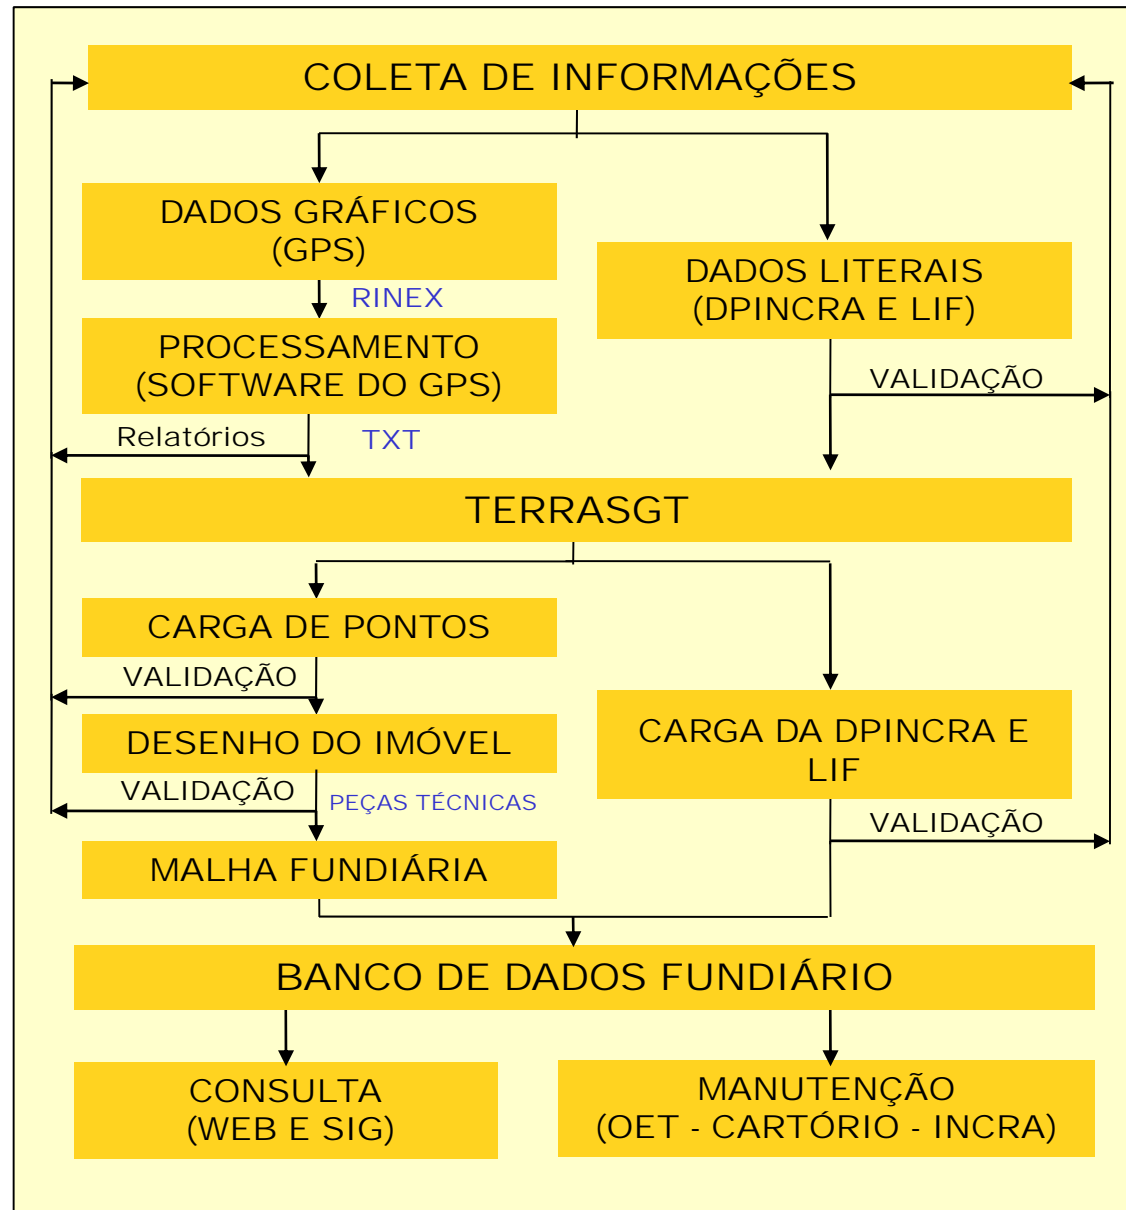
COLETA DE INFORMAÇÕES

DADOS GRÁFICOS (GPS)

DADOS LITERAIS (DPINCRA E LIF)

RINEX

PROCESSAMENTO (SOFTWARE DO GPS)

VALIDAÇÃO

Relatórios

TXT

TERRASGT

CARGA DE PONTOS

VALIDAÇÃO

DESENHO DO IMÓVEL

CARGA DA DPINCRA E LIF

VALIDAÇÃO

PEÇAS TÉCNICAS

VALIDAÇÃO

MALHA FUNDIÁRIA

BANCO DE DADOS FUNDIÁRIO

CONSULTA (WEB E SIG)

MANUTENÇÃO (OET - CARTÓRIO - INCRA)